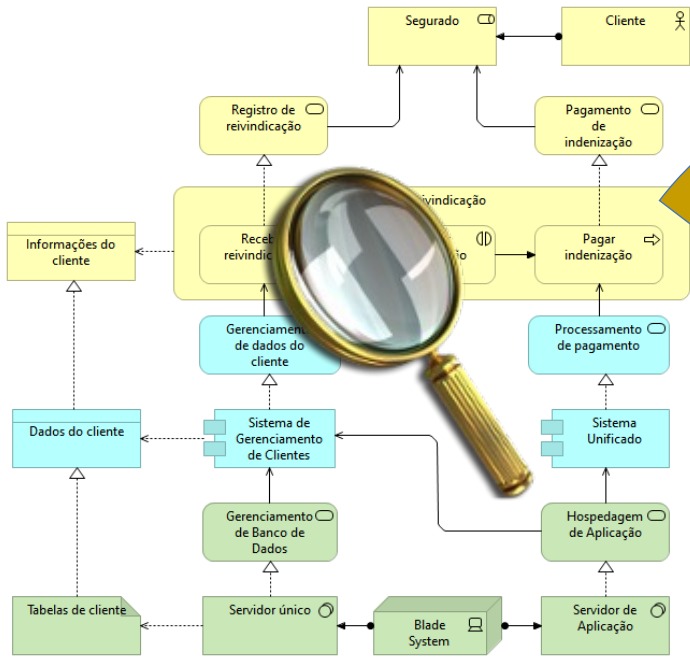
Segurado

Cliente

Registro de reivindicação

Pagamento de indenização

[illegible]ivindicação

Informações do cliente

Receb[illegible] reivindic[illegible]

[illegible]o

Pagar indenização

Gerenciamento de dados do cliente

Processamento de pagamento

Dados do cliente

Sistema de Gerenciamento de Clientes

Sistema Unificado

Gerenciamento de Banco de Dados

Hospedagem de Aplicação

Tabelas de cliente

Servidor único

Blade System

Servidor de Aplicação